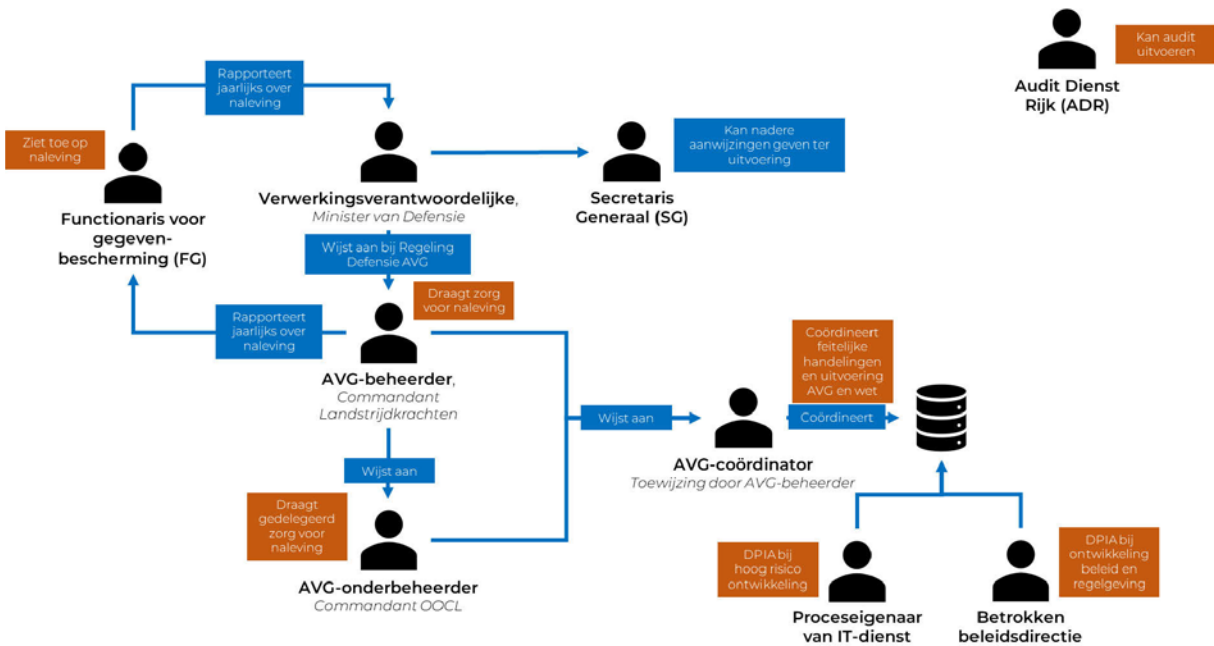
Audit Dienst Rijk (ADR)

Kan audit uitvoeren

Rapporteert jaarlijks over naleving

Ziet toe op naleving

Functionaris voor gegevenbescherming (FG)

Verwerkingsverantwoordelijke, Minister van Defensie

Kan nadere aanwijzingen geven ter uitvoering

Secretaris Generaal (SG)

Wijst aan bij Regeling Defensie AVG

Draagt zorg voor naleving

Rapporteert jaarlijks over naleving

AVG-beheerder, Commandant Landstrijdkrachten

Coördineert feitelijke handelingen en uitvoering AVG en wet

Wijst aan

Coördineert

AVG-coördinator
Toewijzing door AVG-beheerder

Wijst aan

Draagt gedelegeerd zorg voor naleving

AVG-onderbeheerder
Commandant OOCL

DPIA bij hoog risico ontwikkeling

Proceseigenaar van IT-dienst

DPIA bij ontwikkeling beleid en regelgeving

Betrokken beleidsdirectie